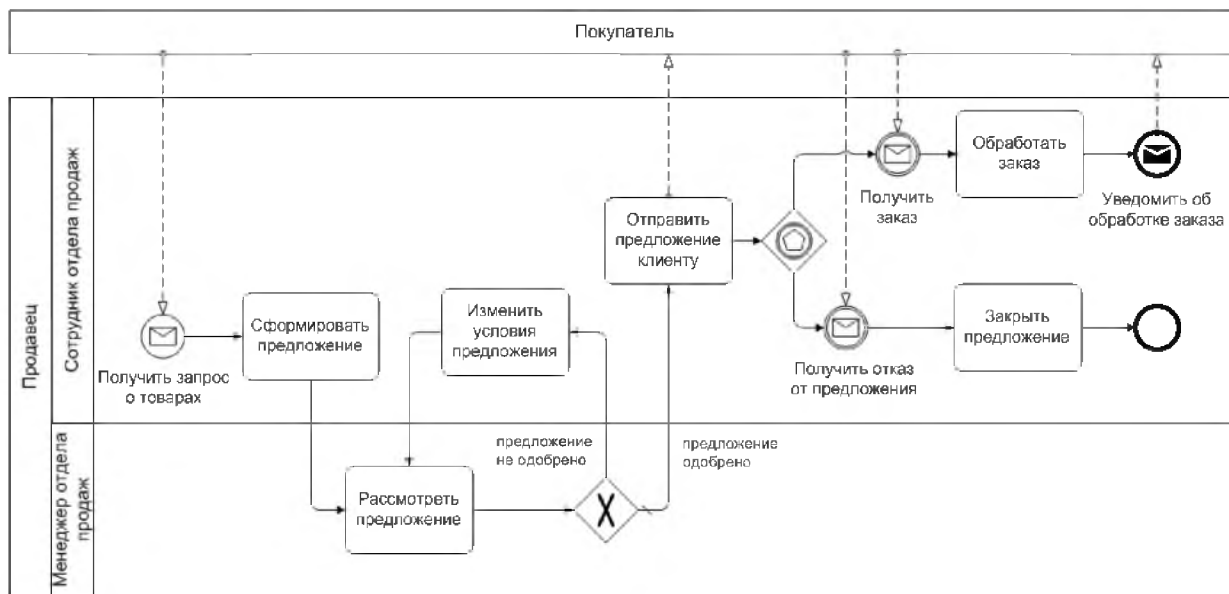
Покупатель

Продавец

Сотрудник отдела продаж

Получить запрос о товарах

Сформировать предложение

Изменить условия предложения

Отправить предложение клиенту

Получить заказ

Обработать заказ

Уведомить об обработке заказа

Получить отказ от предложения

Закрыть предложение

Менеджер отдела продаж

предложение не одобрено

предложение одобрено

Рассмотреть предложение